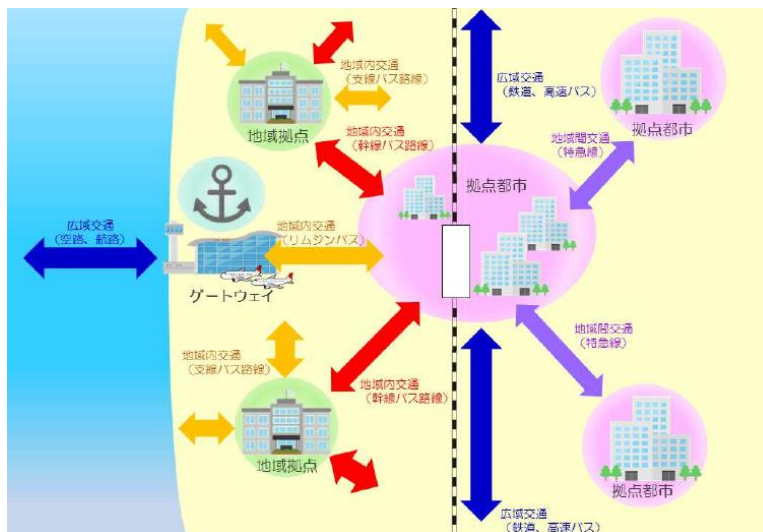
地域内交通
（支線バス路線）

地域拠点

地域内交通
（幹線バス路線）

広域交通
（鉄道、高速バス）

拠点都市

地域間交通
（特急線）

拠点都市

広域交通
（空路、航路）

地域内交通
（リムジンバス）

ゲートウェイ

地域内交通
（支線バス路線）

地域内交通
（幹線バス路線）

地域間交通
（特急線）

地域拠点

拠点都市

広域交通
（鉄道、高速バス）